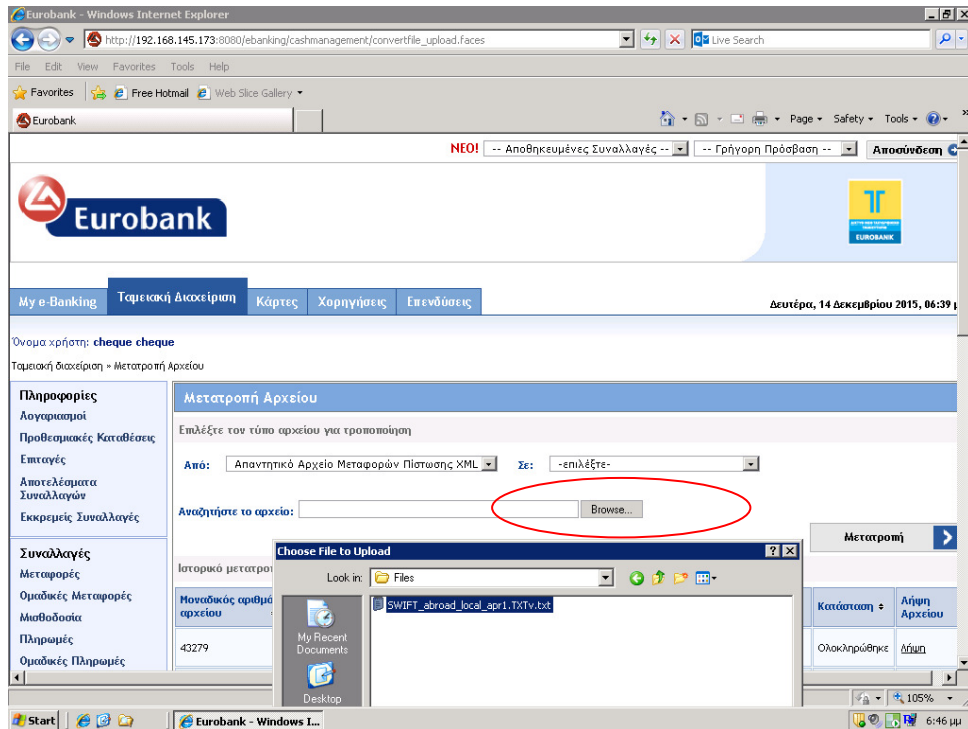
Eurobank - Windows Internet Explorer

http://192.168.145.173:8080/ebanking/cashmanagement/convertfile_upload.faces

Live Search

File Edit View Favorites Tools Help

Favorites Free Hotmail Web Slice Gallery

Eurobank

Page Safety Tools

ΝΕΟ! -- Αποθηκευμένες Συναλλαγές -- -- Γρήγορη Πρόσβαση -- Αποσύνδεση

Eurobank

EUROBANK

My e-Banking Ταμειακή Διαχείριση Κάρτες Χορηγήσεις Επενδύσεις

Δευτέρα, 14 Δεκεμβρίου 2015, 06:39 μ

Όνομα χρήστη: cheque cheque

Ταμειακή διαχείριση » Μετατροπή Αρχείου

Πληροφορίες
Λογαριασμοί
Προθεσμιακές Καταθέσεις
Επιταγές
Αποτελέσματα Συναλλαγών
Εκκρεμείς Συναλλαγές

Συναλλαγές
Μεταφορές
Ομαδικές Μεταφορές
Μισθοδοσία
Πληρωμές
Ομαδικές Πληρωμές

Μετατροπή Αρχείου

Επιλέξτε τον τύπο αρχείου για τροποποίηση

Από: Απαντητικό Αρχείο Μεταφορών Πίστωσης XML Σε: -επιλέξτε-

Αναζητήστε το αρχείο: Browse...

Μετατροπή

Ιστορικό μετατρο

| Μοναδικός αριθμ αρχείου | Κατάσταση | Λήψη Αρχείου |
|---|---|---|
| 43279 | Ολοκληρώθηκε | Λήψη |

Choose File to Upload

Look in: Files

SWIFT_abroad_local_apr1.TXTv.txt

My Recent Documents

Desktop

105%

Start Eurobank - Windows I... 6:46 μμ